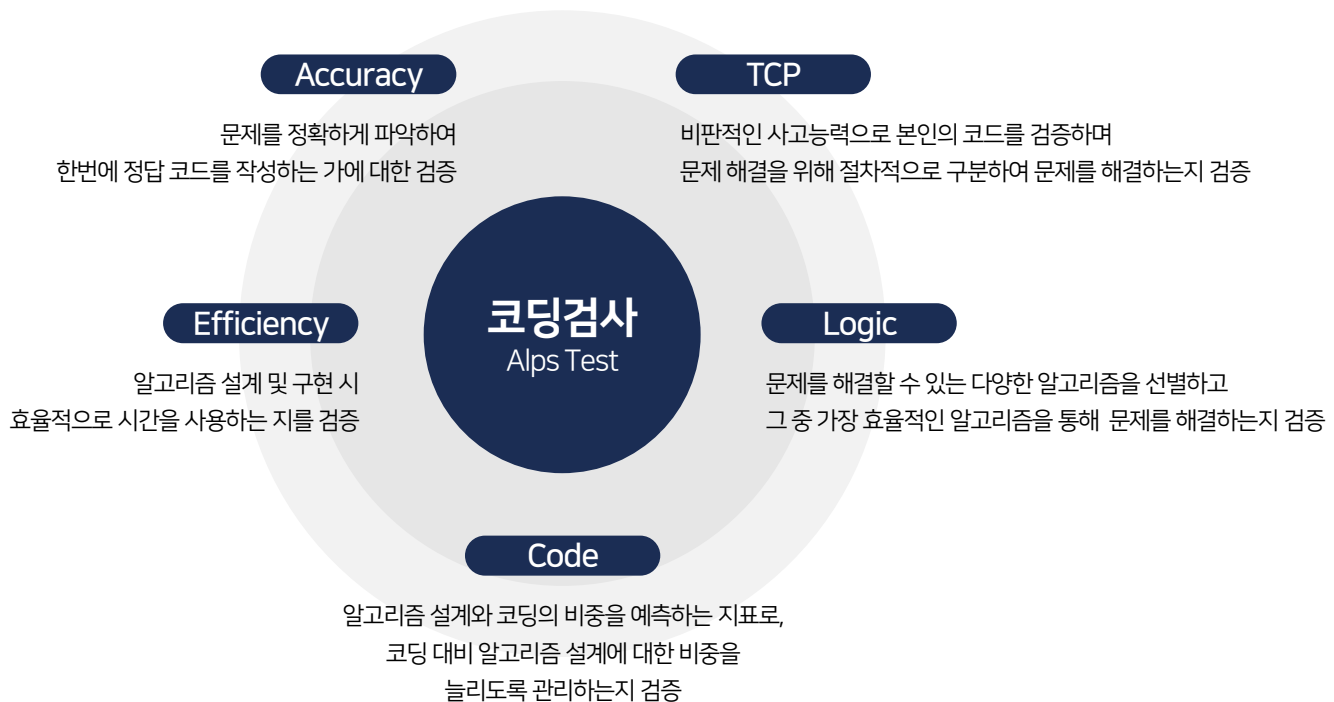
Accuracy

문제를 정확하게 파악하여
한번에 정답 코드를 작성하는 가에 대한 검증

TCP

비판적인 사고능력으로 본인의 코드를 검증하며
문제 해결을 위해 절차적으로 구분하여 문제를 해결하는지 검증

Efficiency

알고리즘 설계 및 구현 시
효율적으로 시간을 사용하는 지를 검증

코딩검사
Alps Test

Logic

문제를 해결할 수 있는 다양한 알고리즘을 선별하고
그 중 가장 효율적인 알고리즘을 통해 문제를 해결하는지 검증

Code

알고리즘 설계와 코딩의 비중을 예측하는 지표로,
코딩 대비 알고리즘 설계에 대한 비중을
늘리도록 관리하는지 검증